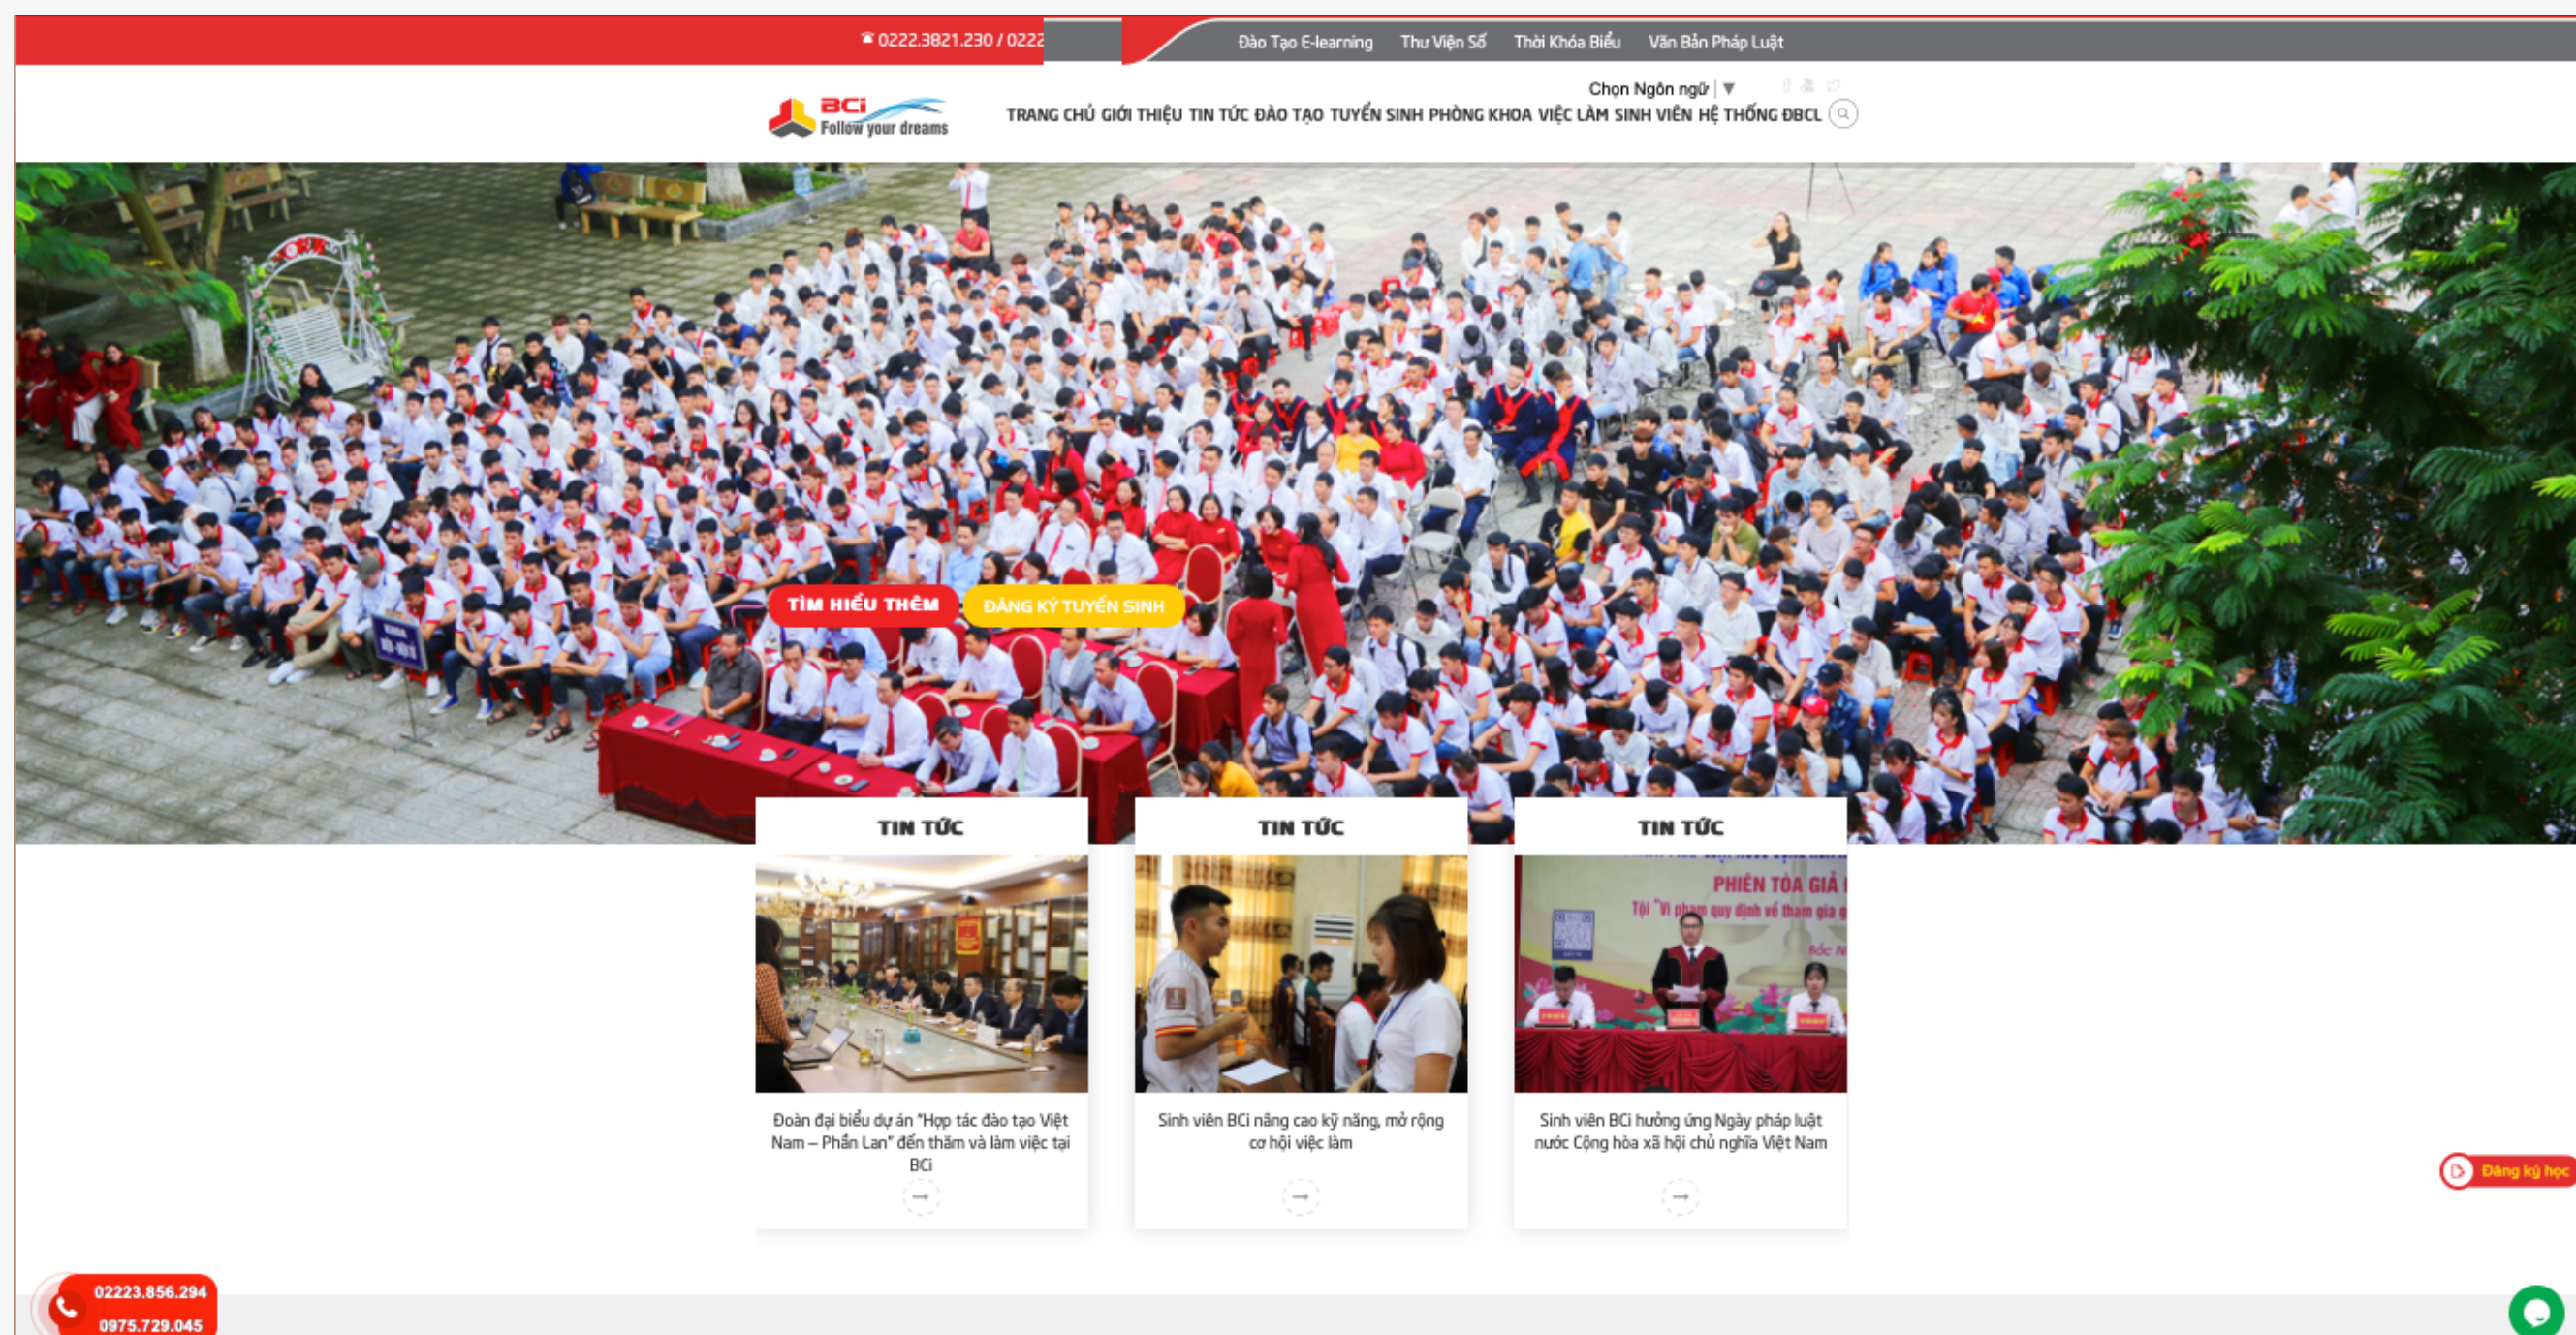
☎ 0222.3821.230 / 0222

Đào Tạo E-learning Thư Viện Số Thời Khóa Biểu Văn Bản Pháp Luật

Chọn Ngôn ngữ ▼

BCi Follow your dreams

TRANG CHỦ GIỚI THIỆU TIN TỨC ĐÀO TẠO TUYỂN SINH PHÒNG KHOA VIỆC LÀM SINH VIÊN HỆ THỐNG ĐBCL

TÌM HIỂU THÊM ĐĂNG KÝ TUYỂN SINH

TIN TỨC

Đoàn đại biểu dự án "Hợp tác đào tạo Việt Nam – Phần Lan" đến thăm và làm việc tại BCi

→

TIN TỨC

Sinh viên BCi nâng cao kỹ năng, mở rộng cơ hội việc làm

→

TIN TỨC

PHIÊN TÒA GIẢ

Tội "Vi phạm quy định về tham gia g

Sinh viên BCi hưởng ứng Ngày pháp luật nước Cộng hòa xã hội chủ nghĩa Việt Nam

→

Đăng ký học

02223.856.294
0975.729.045